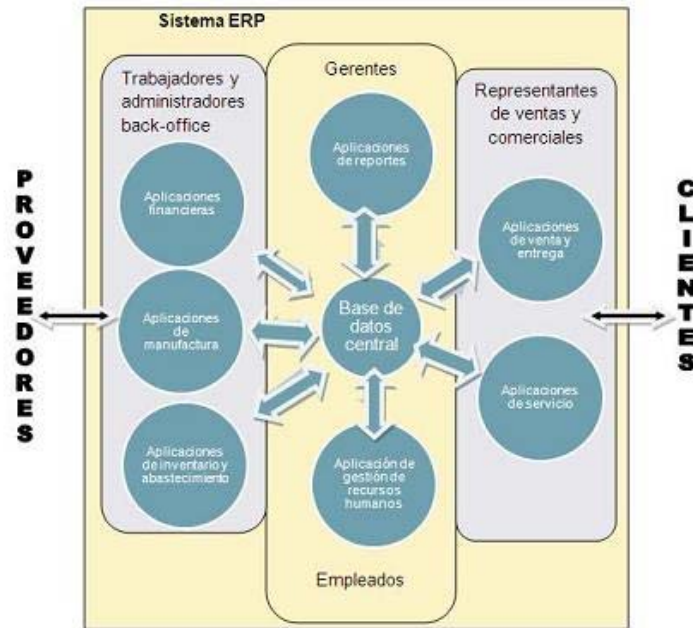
Sistema ERP

PROVEEDORES

Trabajadores y administradores back-office

Aplicaciones financieras

Aplicaciones de manufactura

Aplicaciones de inventario y abastecimiento

Gerentes

Aplicaciones de reportes

Base de datos central

Aplicación de gestión de recursos humanos

Empleados

Representantes de ventas y comerciales

Aplicaciones de venta y entrega

Aplicaciones de servicio

CLIENTES